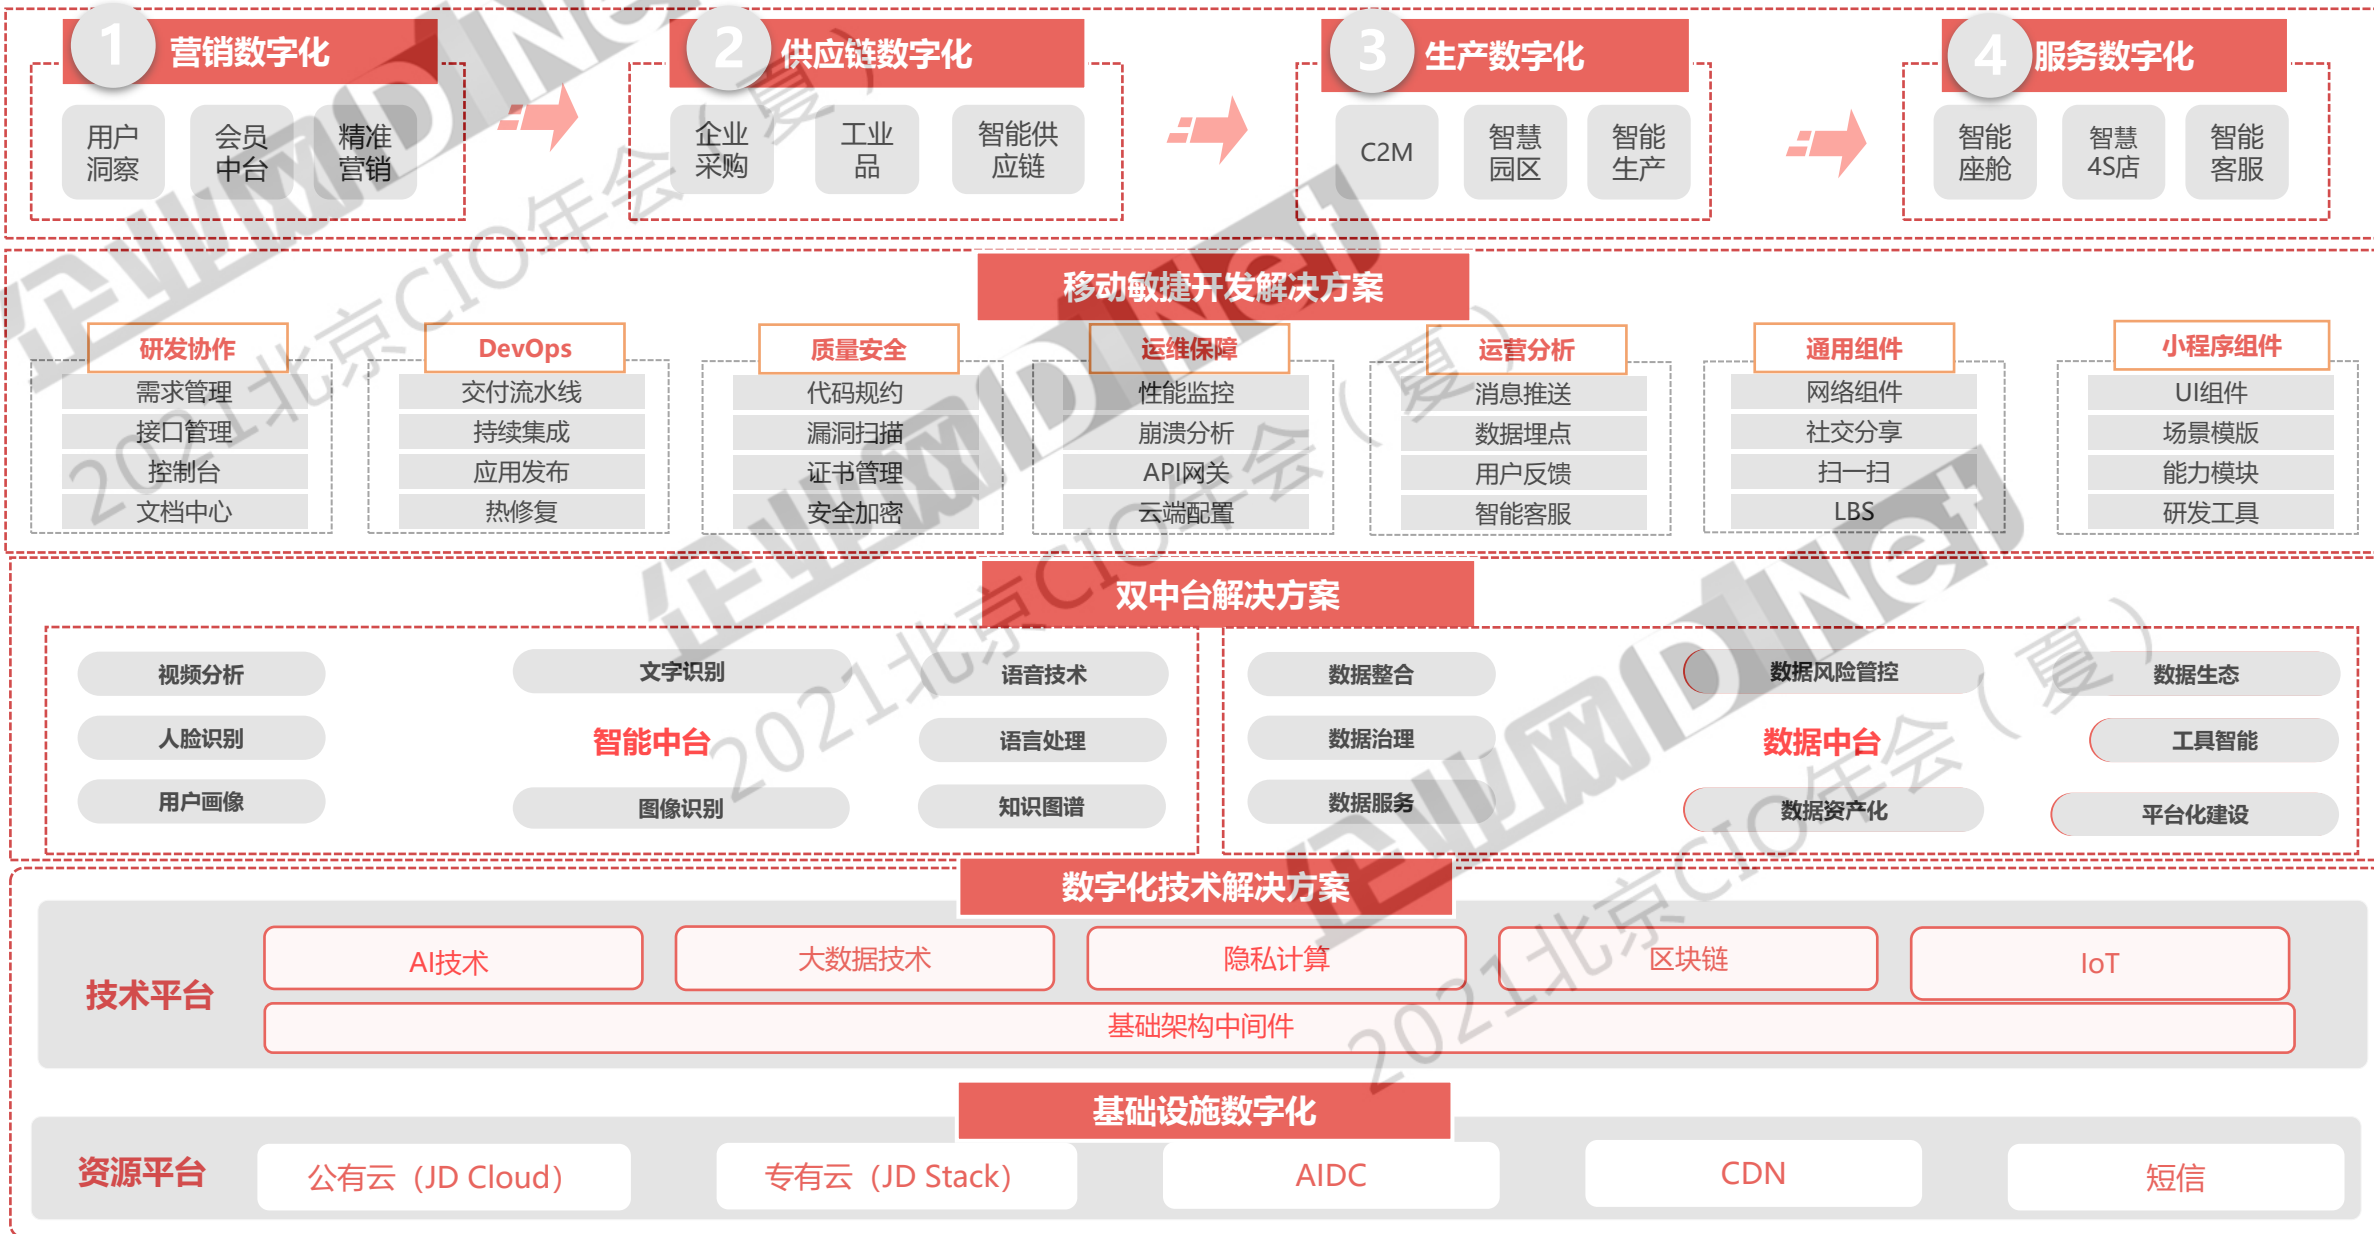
1 营销数字化
用户洞察
会员中台
精准营销

2 供应链数字化
企业采购
工业品
智能供应链

3 生产数字化
C2M
智慧园区
智能生产

4 服务数字化
智能座舱
智慧4S店
智能客服

移动敏捷开发解决方案

研发协作
需求管理
接口管理
控制台
文档中心

DevOps
交付流水线
持续集成
应用发布
热修复

质量安全
代码规约
漏洞扫描
证书管理
安全加密

运维保障
性能监控
崩溃分析
API网关
云端配置

运营分析
消息推送
数据埋点
用户反馈
智能客服

通用组件
网络组件
社交分享
扫一扫
LBS

小程序组件
UI组件
场景模版
能力模块
研发工具

双中台解决方案

视频分析
文字识别
语音技术
人脸识别
智能中台
语言处理
用户画像
图像识别
知识图谱

数据整合
数据风险管控
数据生态
数据治理
数据中台
工具智能
数据服务
数据资产化
平台化建设

数字化技术解决方案

技术平台
AI技术
大数据技术
隐私计算
区块链
IoT
基础架构中间件

基础设施数字化

资源平台
公有云（JD Cloud）
专有云（JD Stack）
AIDC
CDN
短信

企业网D1Net
2021北京CIO年会（夏）